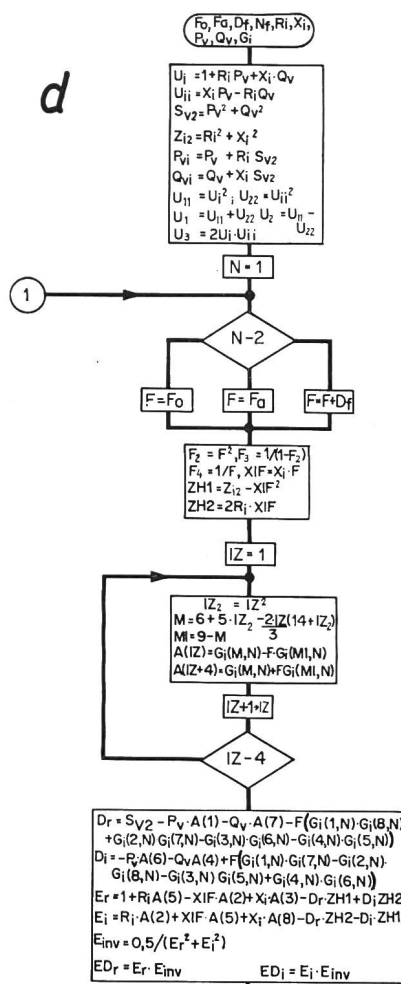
d

Fo, Fa, Df, Nf, Ri, Xi, Pv, Qv, Gi

$U_i = 1 + R_i P_v + X_i \cdot Q_v$
$U_{ii} = X_i P_v - R_i Q_v$
$S_{v2} = P_v^2 + Q_v^2$
$Z_{i2} = R_i^2 + X_i^2$
$P_{vi} = P_v + R_i S_{v2}$
$Q_{vi} = Q_v + X_i S_{v2}$
$U_{11} = U_i^2$ ; $U_{22} = U_{ii}^2$
$U_1 = U_{11} + U_{22}$ $U_2 = U_{11} - U_{22}$
$U_3 = 2U_i \cdot U_{ii}$

N = 1

1

N-2

F = Fo
F = Fa
F = F + Df

$F_2 = F^2, F_3 = 1/(1-F_2)$
$F_4 = 1/F$, $XIF = X_i \cdot F$
$ZH1 = Z_{i2} - XIF^2$
$ZH2 = 2R_i \cdot XIF$

IZ = 1

$IZ_2 = IZ^2$
$M = 6 + 5 \cdot IZ_2 - \frac{2IZ}{3}(14 + IZ_2)$
$MI = 9 - M$
$A(IZ) = G_i(M,N) - F \cdot G_i(MI,N)$
$A(IZ+4) = G_i(M,N) + FG_i(MI,N)$

IZ+1→IZ

IZ-4

$D_r = S_{V2} - P_v \cdot A(1) - Q_v \cdot A(7) - F(G_i(1,N) \cdot G_i(8,N) + G_i(2,N) G_i(7,N) - G_i(3,N) \cdot G_i(6,N) - G_i(4,N) \cdot G_i(5,N))$
$D_i = -P_v A(6) - Q_v A(4) + F(G_i(1,N) \cdot G_i(7,N) - G_i(2,N) \cdot G_i(8,N) - G_i(3,N) G_i(5,N) + G_i(4,N) \cdot G_i(6,N))$
$E_r = 1 + R_i A(5) - XIF \cdot A(2) + X_i \cdot A(3) - D_r \cdot ZH1 + D_i ZH2$
$E_i = R_i \cdot A(2) + XIF \cdot A(5) + X_i \cdot A(8) - D_r \cdot ZH2 - D_i \cdot ZH1$
$E_{inv} = 0,5/(E_r^2 + E_i^2)$
$ED_r = E_r \cdot E_{inv}$ $ED_i = E_i \cdot E_{inv}$